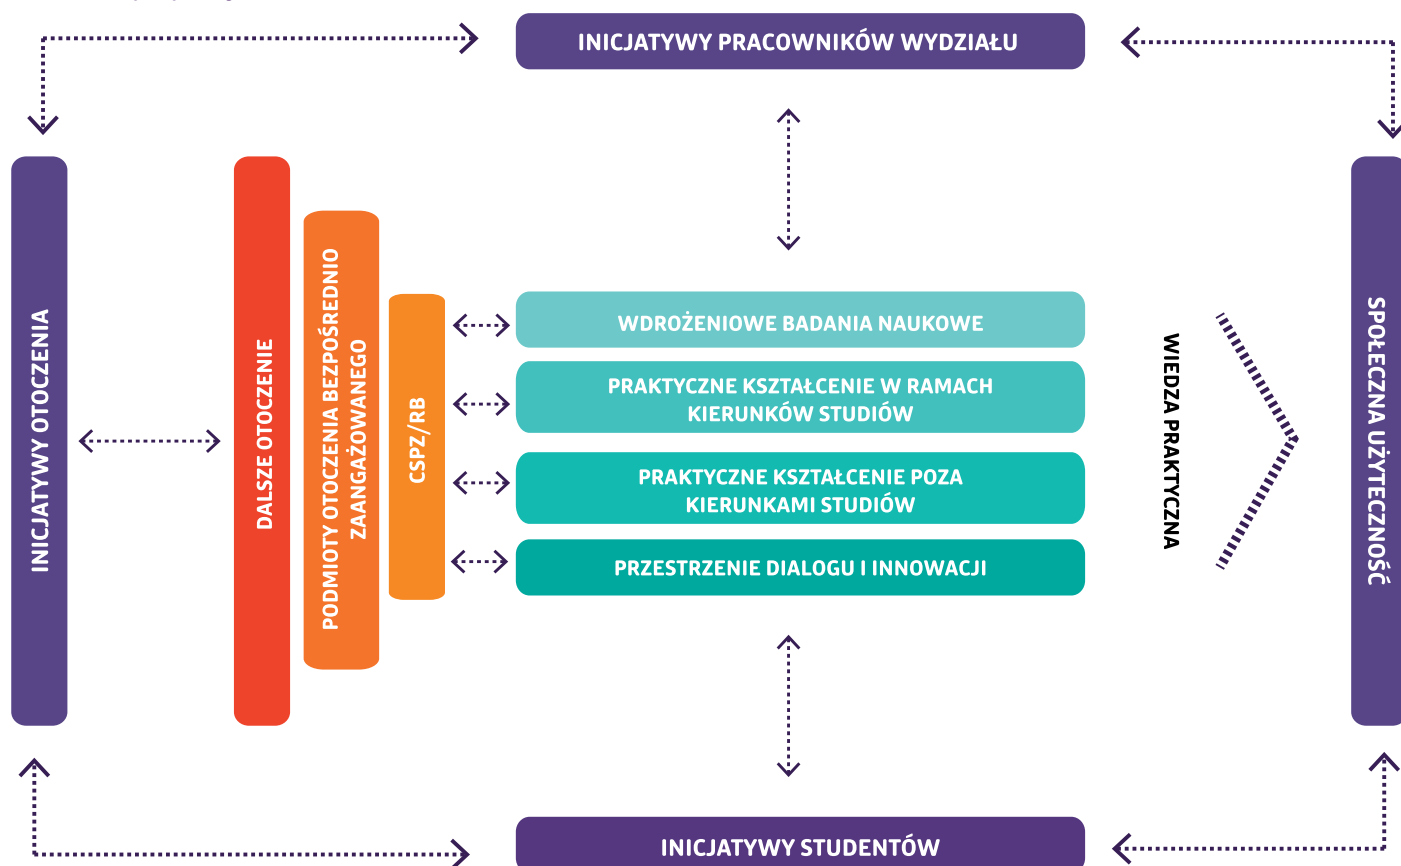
INICJATYWY PRACOWNIKÓW WYDZIAŁU

INICJATYWY OTOCZENIA

DALSZE OTOCZENIE

PODMIOTY OTOCZENIA BEZPOŚREDNIO ZAANGAŻOWANEGO

CSPZ/RB

WDROŻENIOWE BADANIA NAUKOWE

PRAKTYCZNE KSZTAŁCENIE W RAMACH KIERUNKÓW STUDIÓW

PRAKTYCZNE KSZTAŁCENIE POZA KIERUNKAMI STUDIÓW

PRZESTRZENIE DIALOGU I INNOWACJI

WIEDZA PRAKTYCZNA

SPOŁECZNA UŻYTECZNOŚĆ

INICJATYWY STUDENTÓW